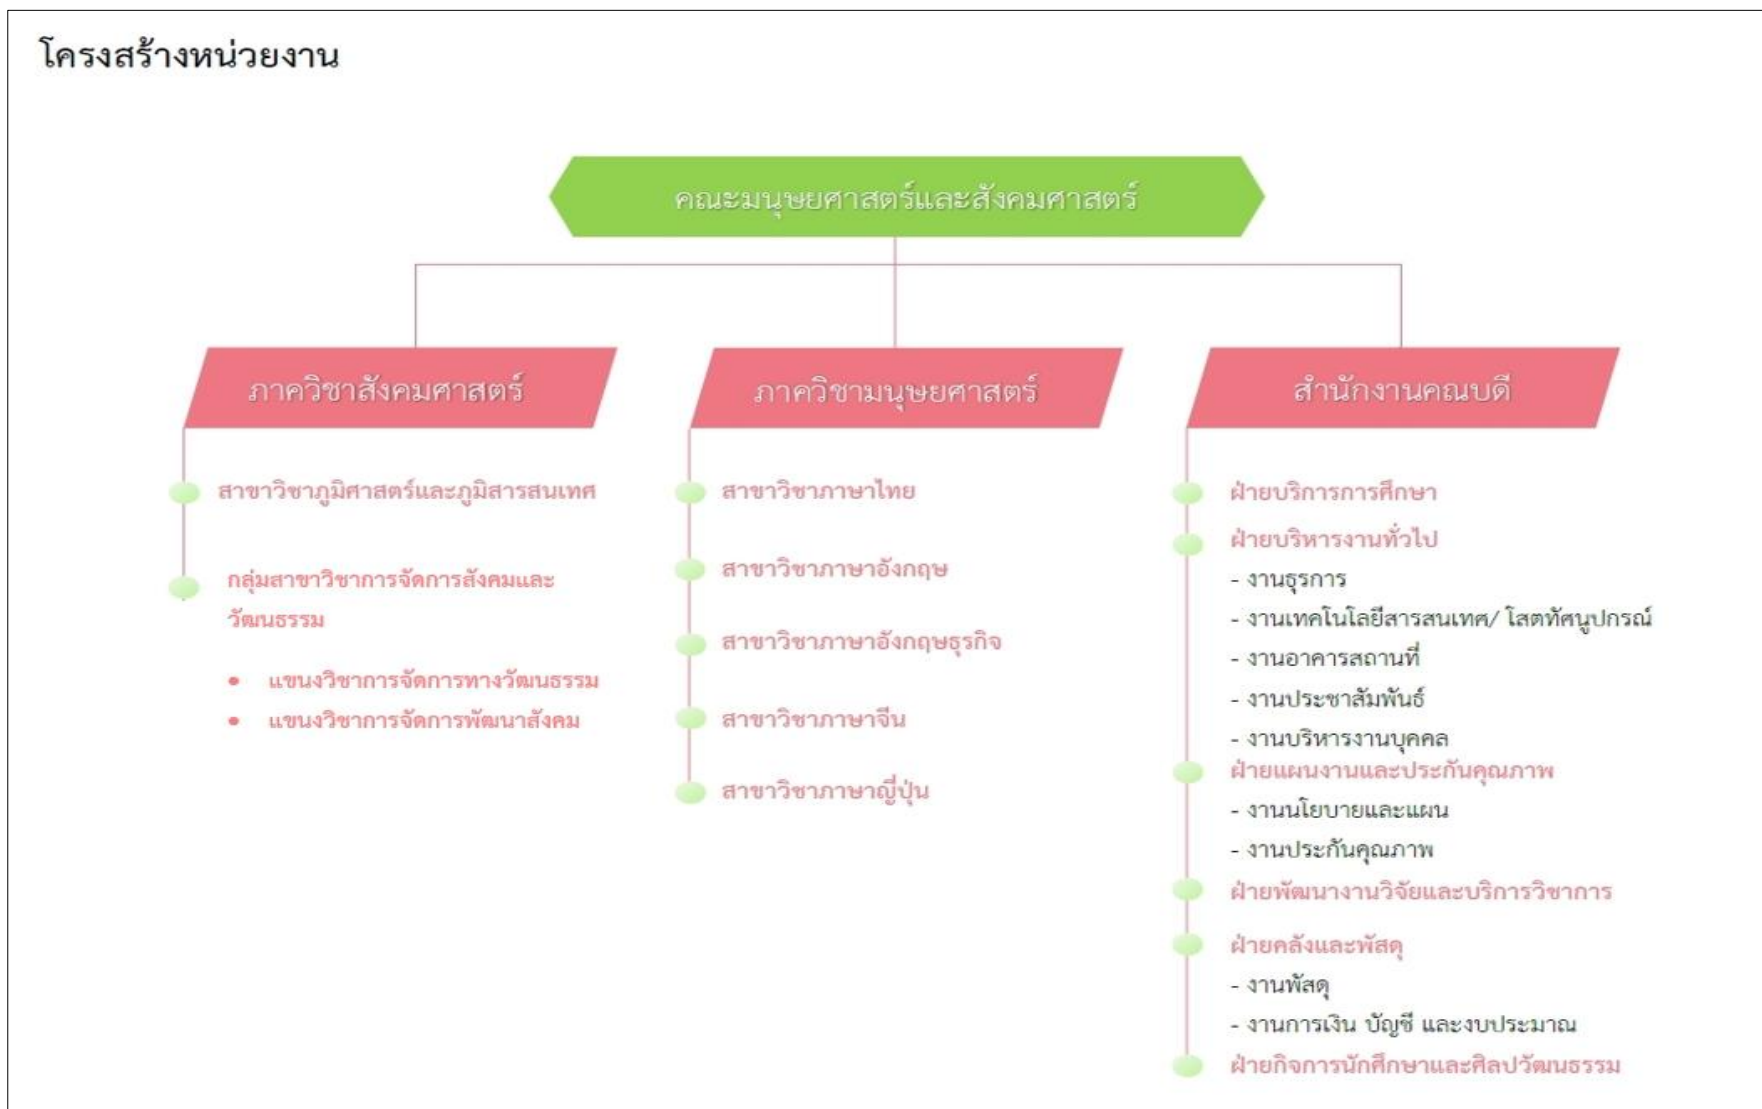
โครงสร้างหน่วยงาน

คณะมนุษยศาสตร์และสังคมศาสตร์

ภาควิชาสังคมศาสตร์

สาขาวิชาภูมิศาสตร์และภูมิสารสนเทศ

กลุ่มสาขาวิชาการจัดการสังคมและวัฒนธรรม

• แขนงวิชาการจัดการทางวัฒนธรรม
• แขนงวิชาการจัดการพัฒนาสังคม

ภาควิชามนุษยศาสตร์

สาขาวิชาภาษาไทย

สาขาวิชาภาษาอังกฤษ

สาขาวิชาภาษาอังกฤษธุรกิจ

สาขาวิชาภาษาจีน

สาขาวิชาภาษาญี่ปุ่น

สำนักงานคณบดี

ฝ่ายบริการการศึกษา

ฝ่ายบริหารงานทั่วไป
- งานธุรการ
- งานเทคโนโลยีสารสนเทศ/ โสตทัศนูปกรณ์
- งานอาคารสถานที่
- งานประชาสัมพันธ์
- งานบริหารงานบุคคล

ฝ่ายแผนงานและประกันคุณภาพ
- งานนโยบายและแผน
- งานประกันคุณภาพ

ฝ่ายพัฒนางานวิจัยและบริการวิชาการ

ฝ่ายคลังและพัสดุ
- งานพัสดุ
- งานการเงิน บัญชี และงบประมาณ

ฝ่ายกิจการนักศึกษาและศิลปวัฒนธรรม